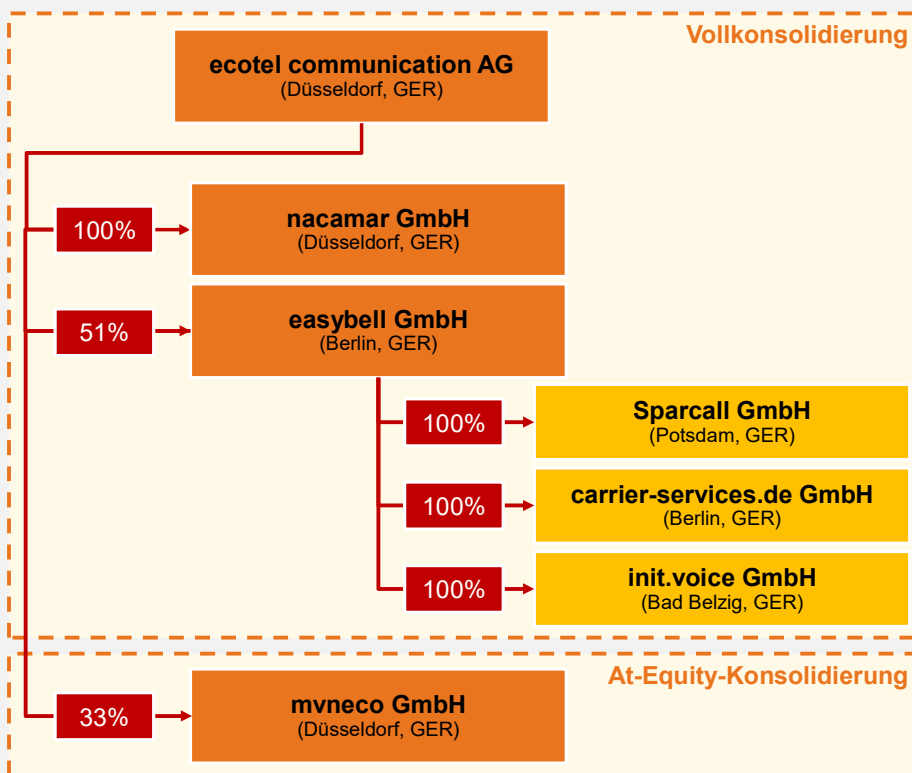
Vollkonsolidierung

ecotel communication AG
(Düsseldorf, GER)

100%

nacamar GmbH
(Düsseldorf, GER)

51%

easybell GmbH
(Berlin, GER)

100%

Sparcall GmbH
(Potsdam, GER)

100%

carrier-services.de GmbH
(Berlin, GER)

100%

init.voice GmbH
(Bad Belzig, GER)

At-Equity-Konsolidierung

33%

mvneco GmbH
(Düsseldorf, GER)